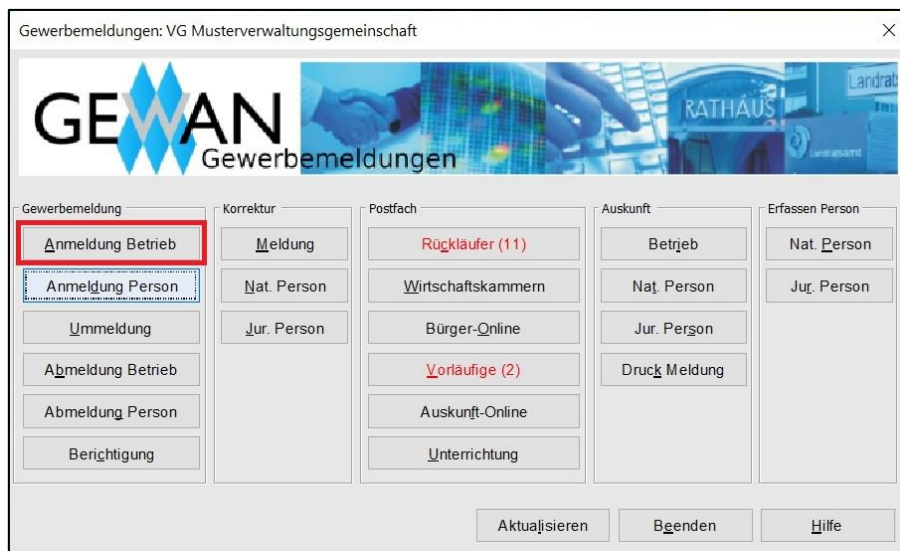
Gewerbemeldungen: VG Musterverwaltungsgemeinschaft

×

GEWAN Gewerbemeldungen

RATHAUS

Landrat

Gewerbemeldung

Anmeldung Betrieb

Anmeldung Person

Ummeldung

Abmeldung Betrieb

Abmeldung Person

Berichtigung

Korrektur

Meldung

Nat. Person

Jur. Person

Postfach

Rückläufer (11)

Wirtschaftskammern

Bürger-Online

Vorläufige (2)

Auskunft-Online

Unterrichtung

Auskunft

Betrieb

Nat. Person

Jur. Person

Druck Meldung

Erfassen Person

Nat. Person

Jur. Person

Aktualisieren

Beenden

Hilfe